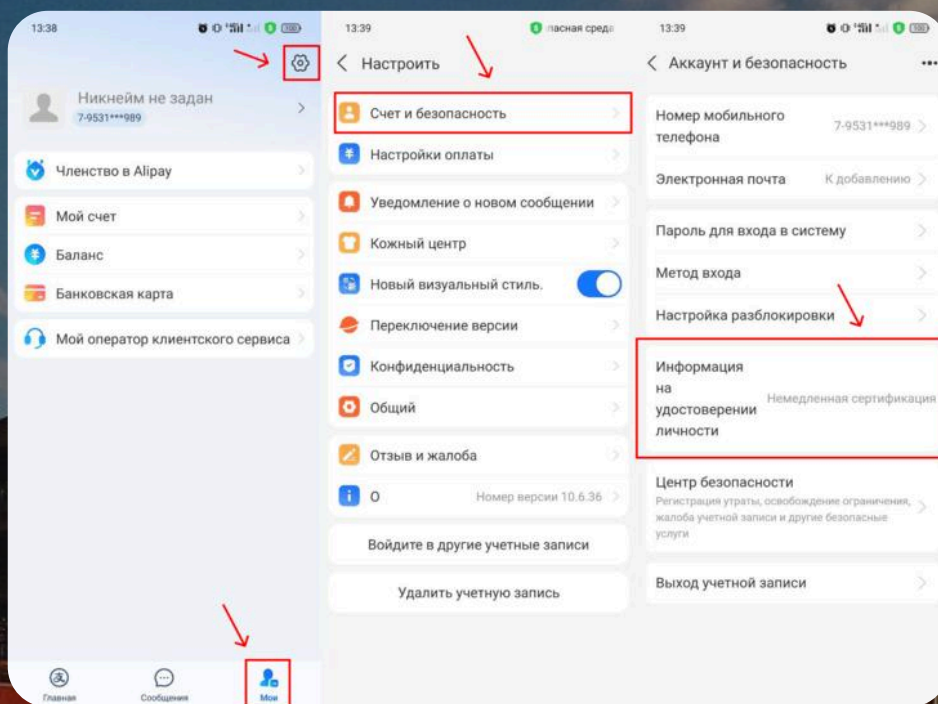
13:38

Никнейм не задан
7-9531***989

Членство в Alipay

Мой счет

Баланс

Банковская карта

Мой оператор клиентского сервиса

Главная
Сообщения
Мои

13:39
пасная среда

Настроить

Счет и безопасность

Настройки оплаты

Уведомление о новом сообщении

Кожный центр

Новый визуальный стиль.

Переключение версии

Конфиденциальность

Общий

Отзыв и жалоба

О
Номер версии 10.6.36

Войдите в другие учетные записи

Удалить учетную запись

13:39

Аккаунт и безопасность

Номер мобильного телефона
7-9531***989

Электронная почта
К добавлению

Пароль для входа в систему

Метод входа

Настройка разблокировки

Информация на удостоверении личности
Немедленная сертификация

Центр безопасности
Регистрация утраты, освобождение ограничения, жалоба учетной записи и другие безопасные услуги

Выход учетной записи